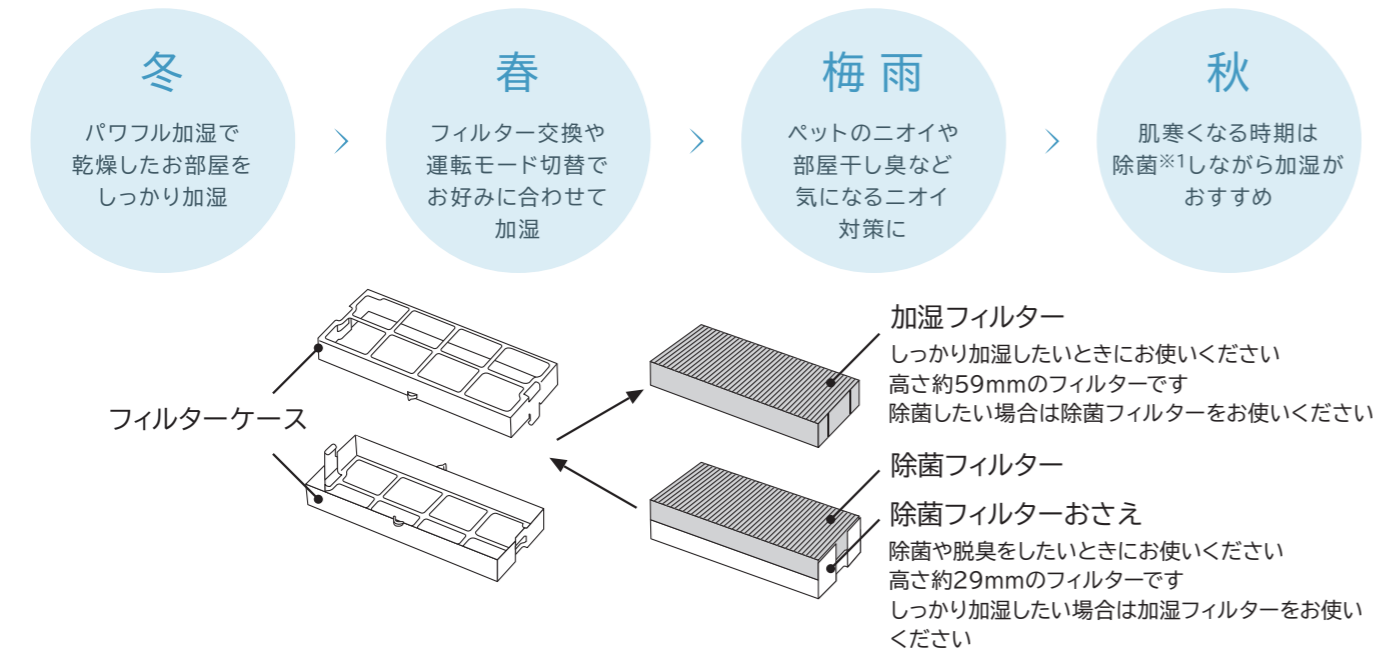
冬

パワフル加湿で乾燥したお部屋をしっかり加湿

›

春

フィルター交換や運転モード切替でお好みに合わせて加湿

›

梅雨

ペットのニオイや部屋干し臭など気になるニオイ対策に

›

秋

肌寒くなる時期は除菌※1しながら加湿がおすすめ

フィルターケース

加湿フィルター

しっかり加湿したいときにお使いください
高さ約59mmのフィルターです
除菌したい場合は除菌フィルターをお使いください

除菌フィルター

除菌フィルターおさえ

除菌や脱臭をしたいときにお使いください
高さ約29mmのフィルターです
しっかり加湿したい場合は加湿フィルターをお使いください